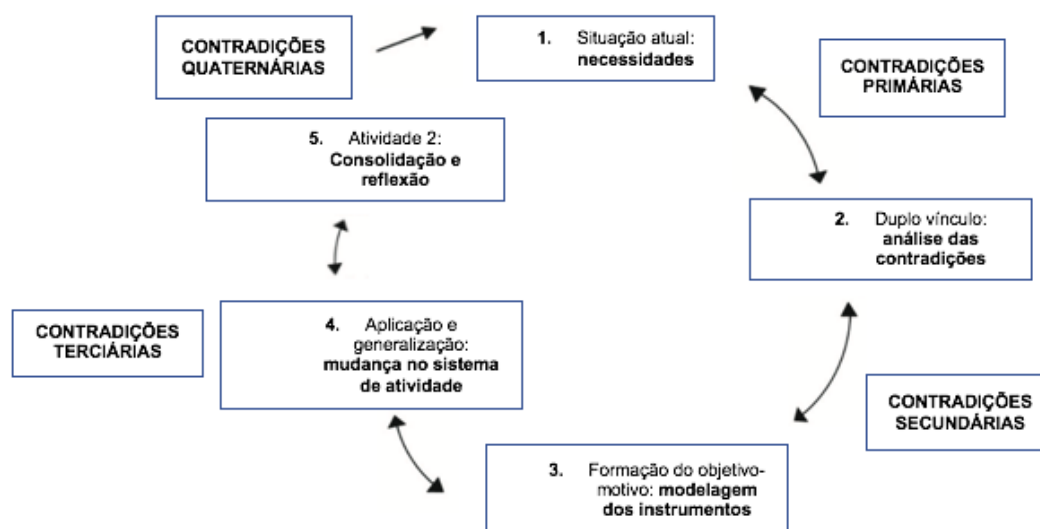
CONTRADIÇÕES QUATERNÁRIAS

1. Situação atual: **necessidades**

CONTRADIÇÕES PRIMÁRIAS

5. Atividade 2: **Consolidação e reflexão**

2. Duplo vínculo: **análise das contradições**

CONTRADIÇÕES TERCIÁRIAS

4. Aplicação e generalização: **mudança no sistema de atividade**

CONTRADIÇÕES SECUNDÁRIAS

3. Formação do objetivo-motivo: **modelagem dos instrumentos**